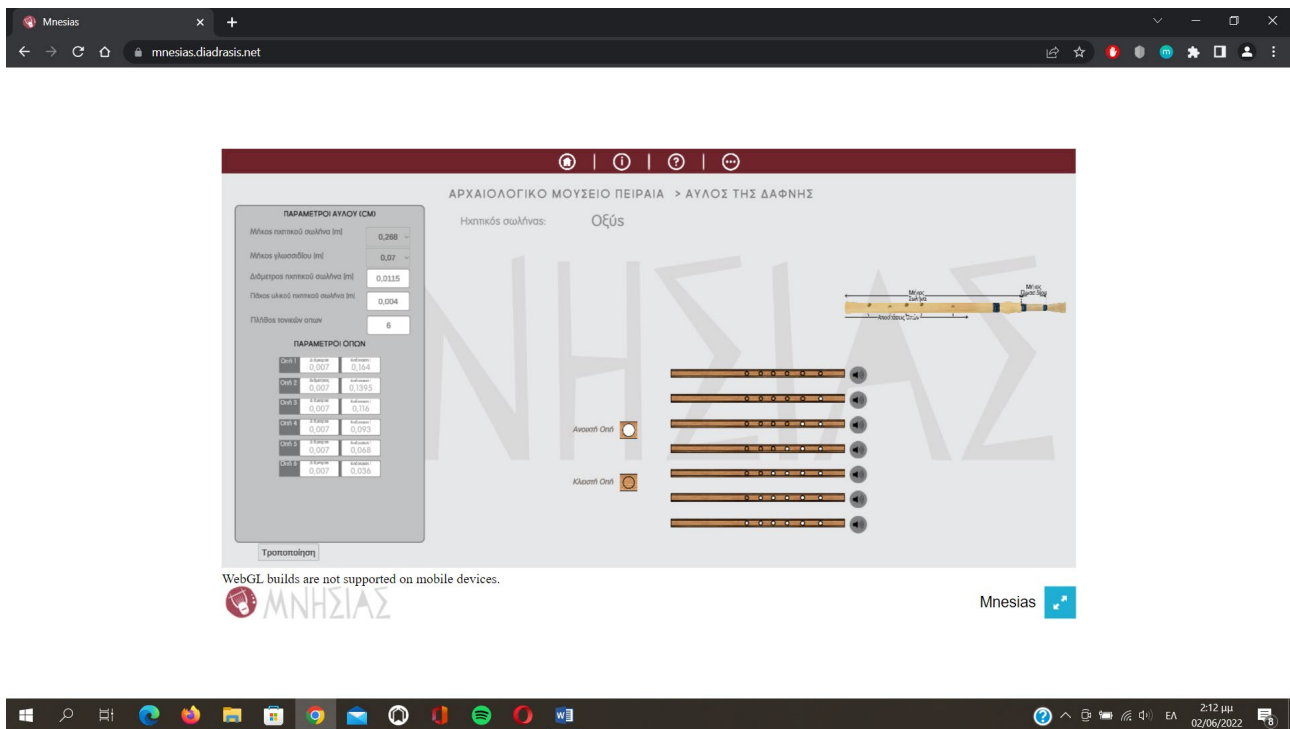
Mnesias

mnesias.diadrasis.net

ΑΡΧΑΙΟΛΟΓΙΚΟ ΜΟΥΣΕΙΟ ΠΕΙΡΑΙΑ > ΑΥΛΟΣ ΤΗΣ ΔΑΦΝΗΣ

ΠΑΡΑΜΕΤΡΟΙ ΑΥΛΟΥ (CM)

Μήκος ηχητικού σωλήνα (m) 0,268

Μήκος γλωσσιδίου (m) 0,07

Διάμετρος ηχητικού σωλήνα (m) 0,0115

Πάχος υλικού ηχητικού σωλήνα (m) 0,004

Πλήθος τονικών οπων 6

ΠΑΡΑΜΕΤΡΟΙ ΟΠΩΝ

| | Διάμετρος | Απόσταση |
|---|---|---|
| Οπή 1 | 0,007 | 0,164 |
| Οπή 2 | 0,007 | 0,1395 |
| Οπή 3 | 0,007 | 0,116 |
| Οπή 4 | 0,007 | 0,093 |
| Οπή 5 | 0,007 | 0,068 |
| Οπή 6 | 0,007 | 0,036 |

Τροποποίηση

Ηχητικός σωλήνας: Οξύς

Μήκος Σωλήνα

Μήκος Γλωσσιδίου

Απόσταση Οπών

Ανοιχτή Οπή

Κλειστή Οπή

ΜΝΗΣΙΑΣ

WebGL builds are not supported on mobile devices.

ΜΝΗΣΙΑΣ

Mnesias

ΕΛ 2:12 μμ 02/06/2022